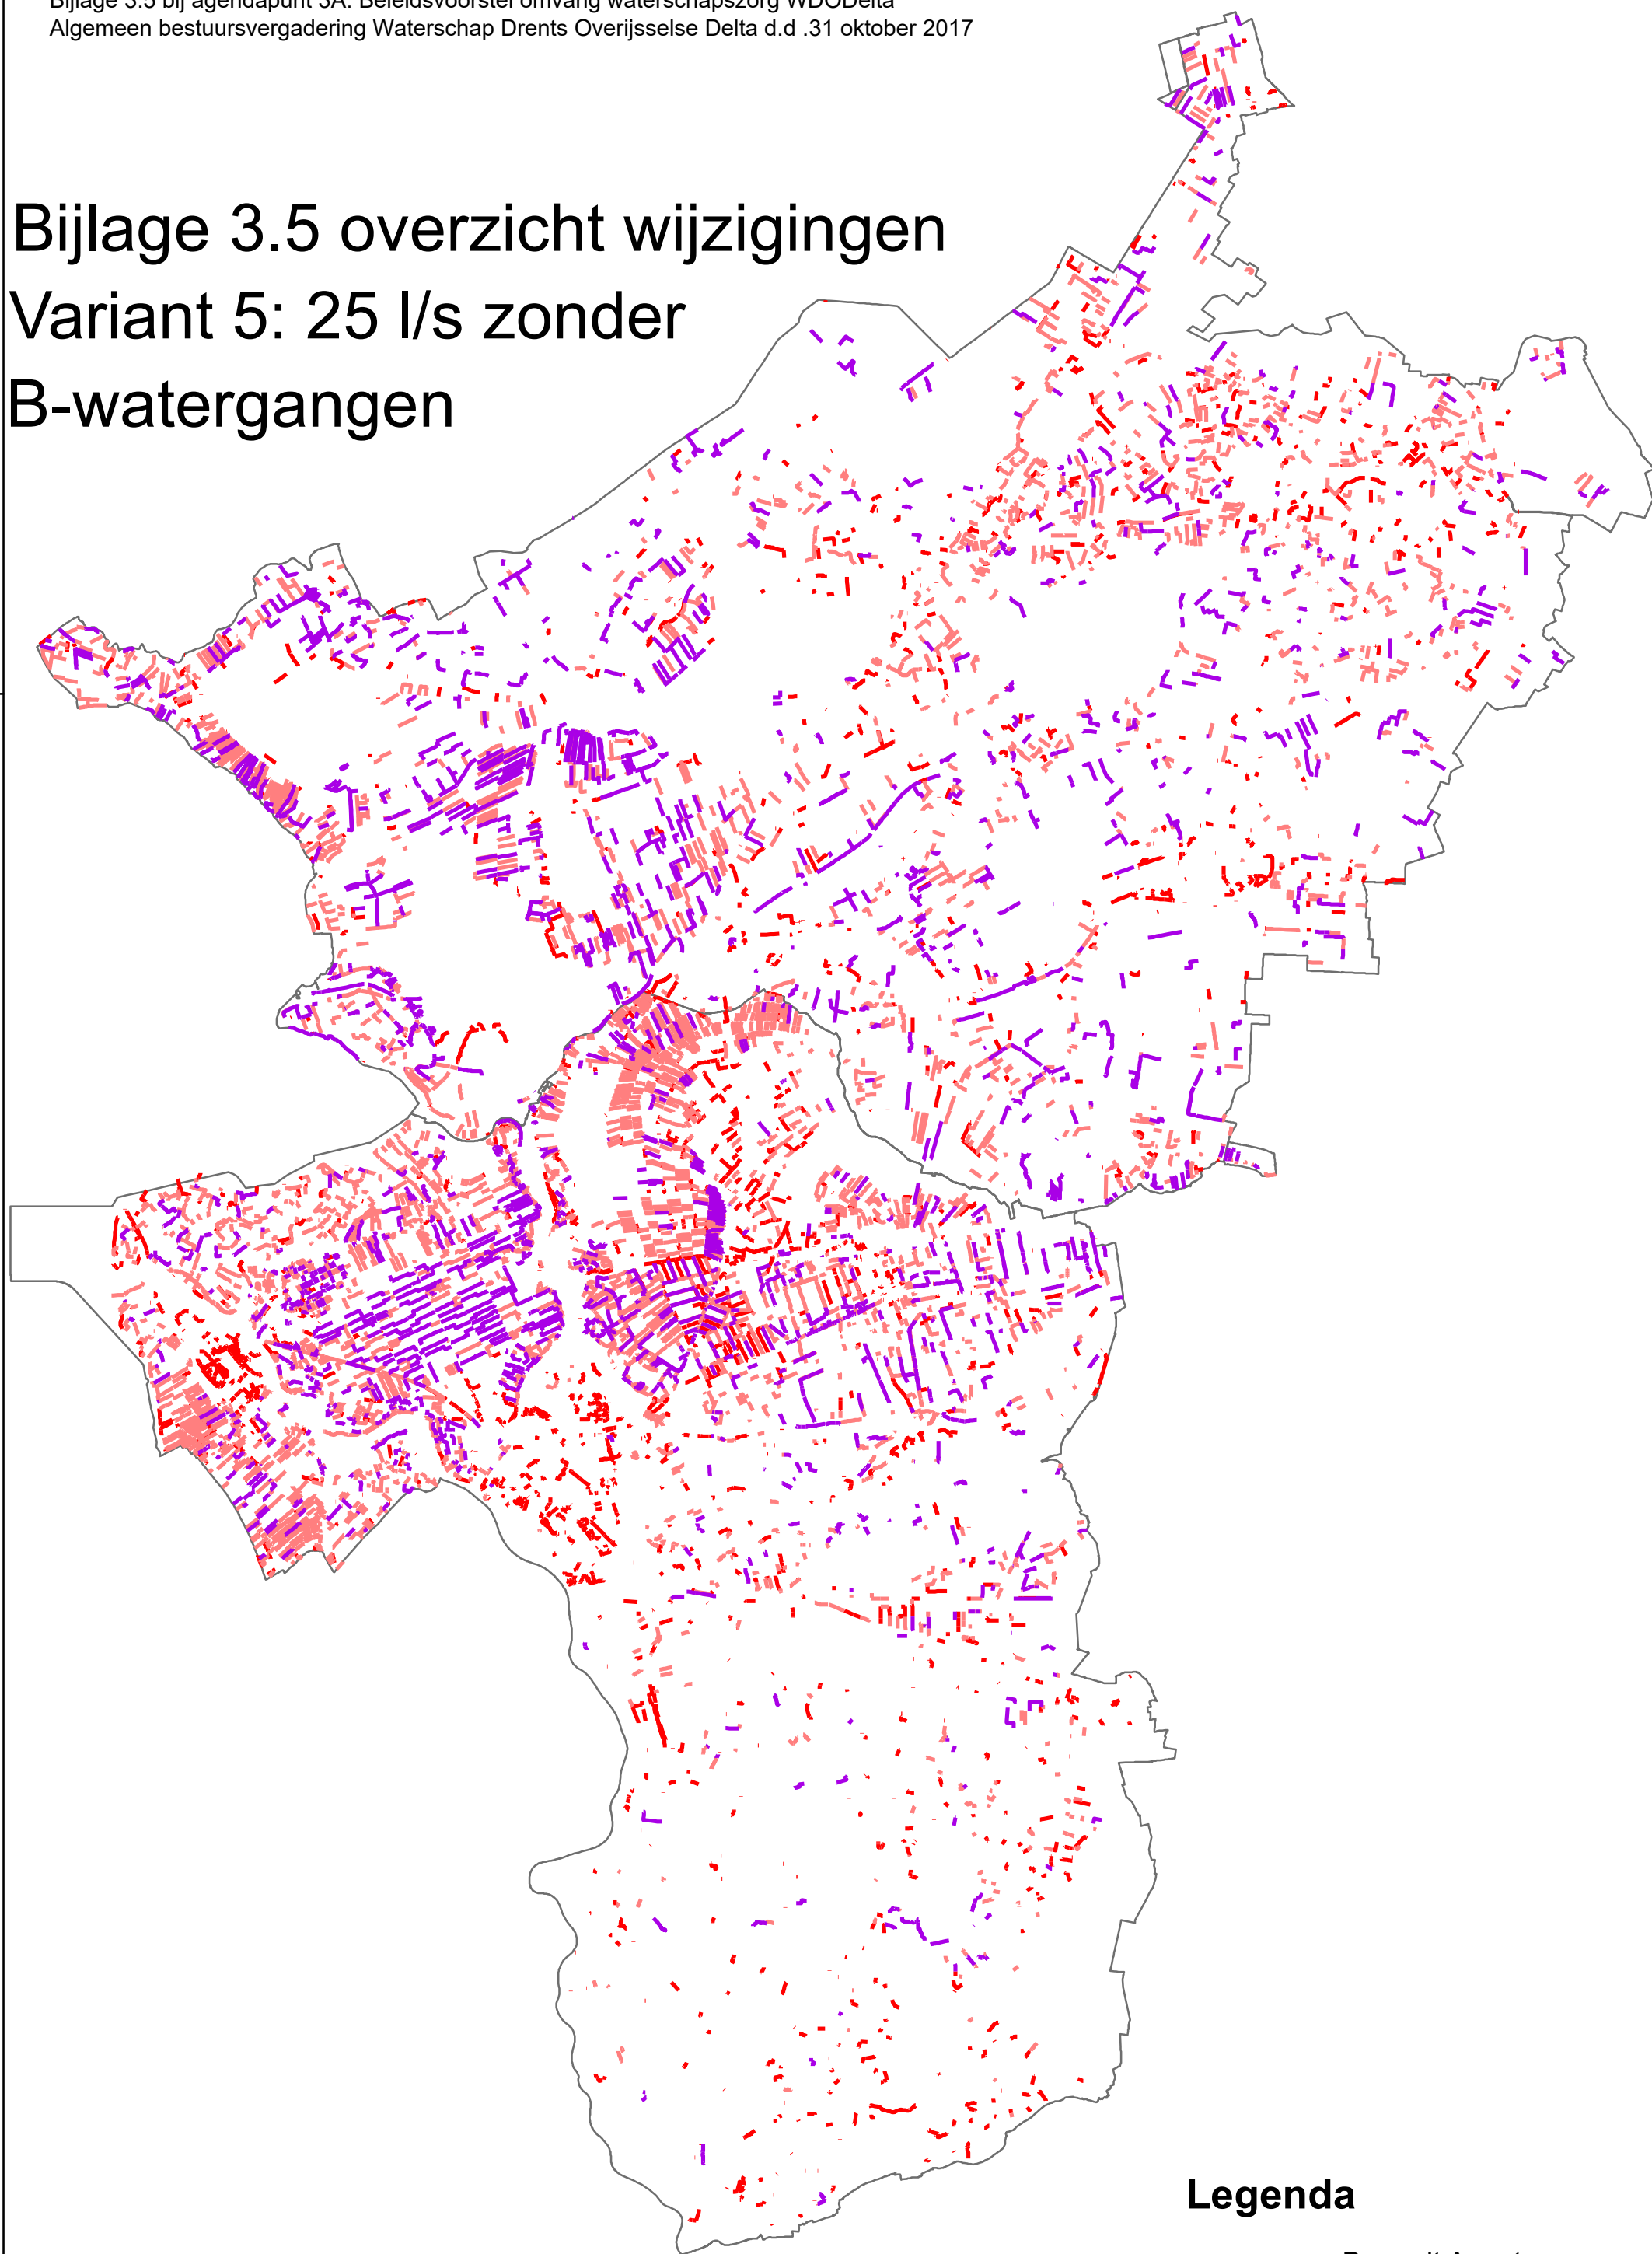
Bijlage 3.5 bij agendapunt 3A: Beleidsvoorstel omvang waterschapszorg WDODelta
Algemeen bestuursvergadering Waterschap Drents Overijsselse Delta d.d .31 oktober 2017

Bijlage 3.5 overzicht wijzigingen
Variant 5: 25 l/s zonder
B-watergangen

Legenda

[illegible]